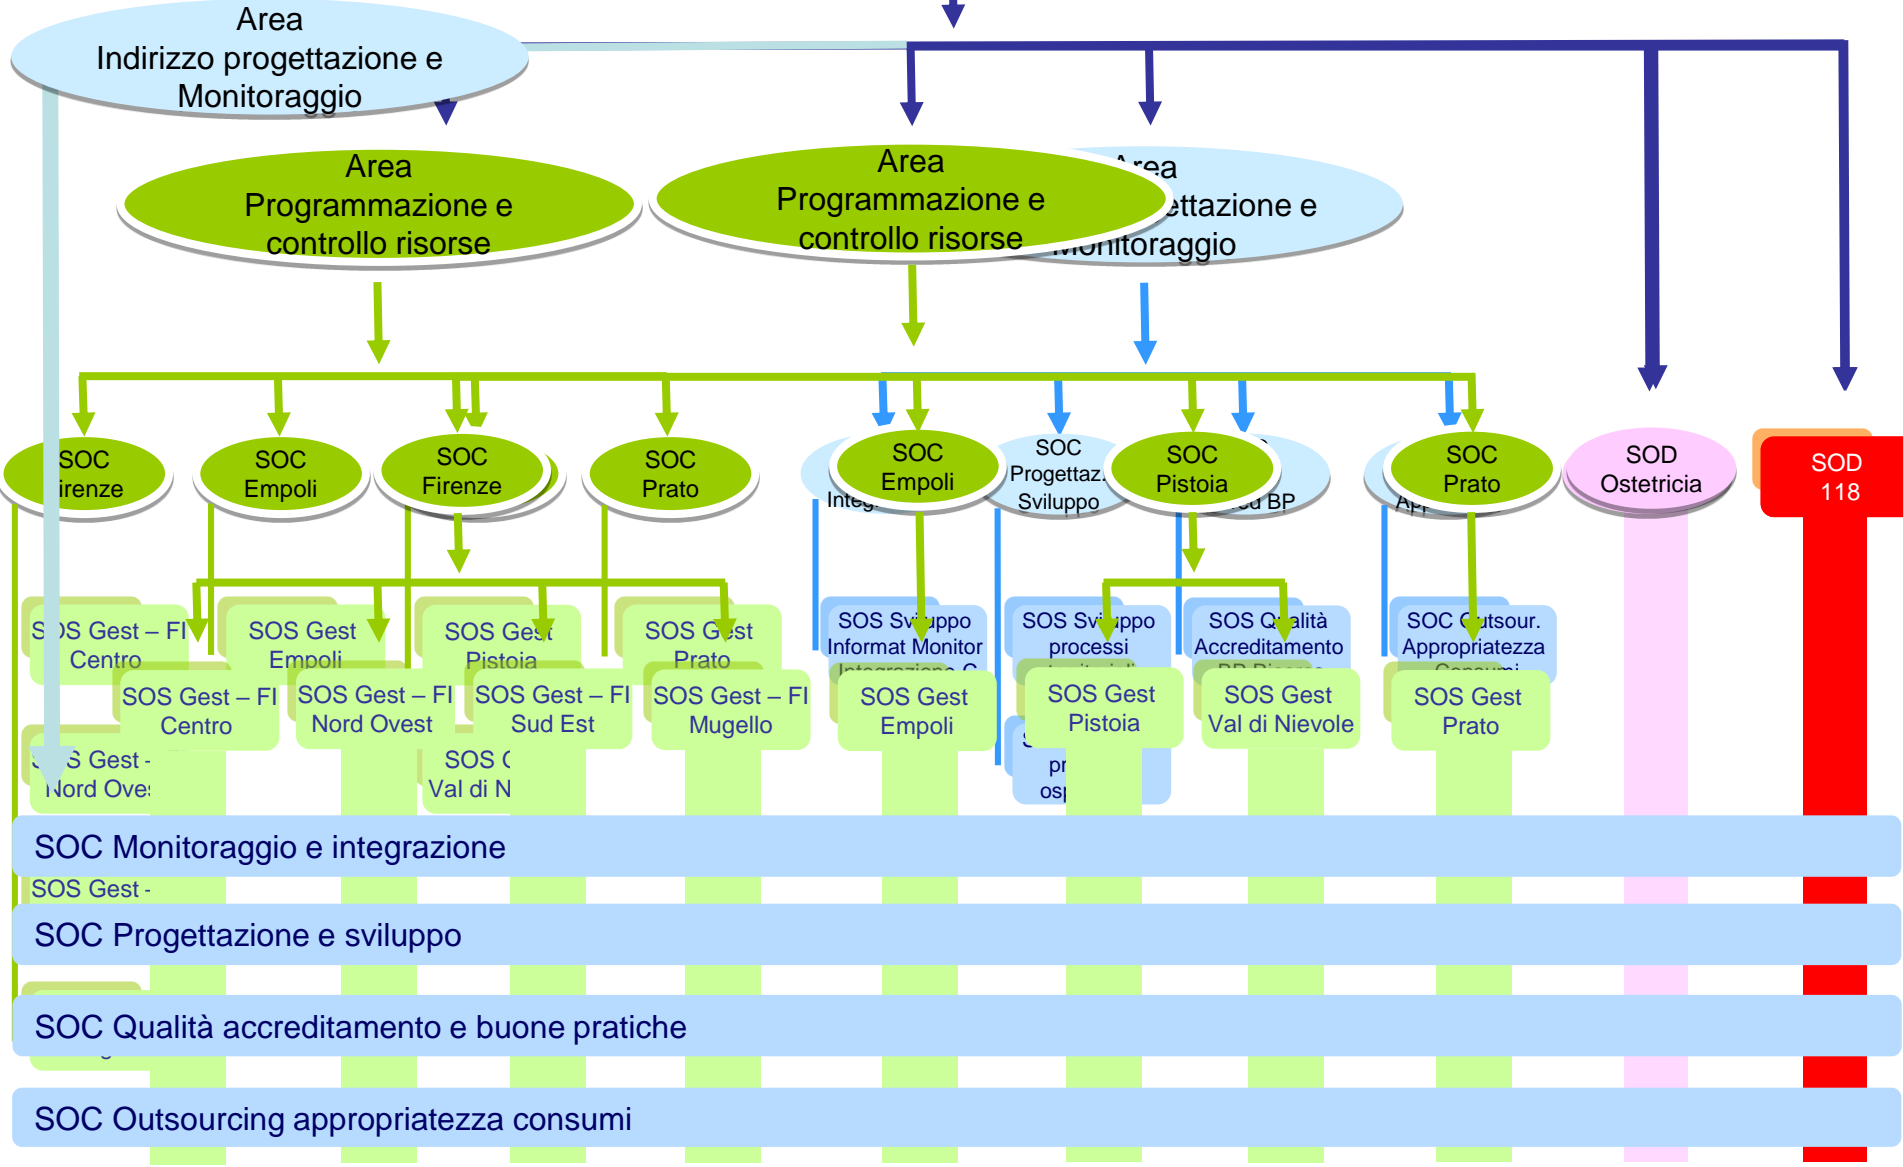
Area
Indirizzo progettazione e Monitoraggio

Area
Programmazione e controllo risorse

Area
Programmazione e controllo risorse

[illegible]rea
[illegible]ettazione e
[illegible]onitoraggio

SOC
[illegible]irenze

SOC
Empoli

SOC
Firenze

SOC
Prato

Integ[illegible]

SOC
Empoli

SOC
Progettaz.
Sviluppo

SOC
Pistoia

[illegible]d BP

App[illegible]

SOC
Prato

SOD
Ostetricia

SOD
118

S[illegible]S Gest – FI
Centro

SOS Gest
Empoli

SOS Gest
Pistoia

SOS Gest
Prato

SOS Sviluppo
Informat Monitor
Integrazione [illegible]

SOS Sviluppo
processi
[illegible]

SOS Qualità
Accreditamento
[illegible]

SOC Outsour.
Appropriatezza
Consumi

SOS Gest – FI
Centro

SOS Gest – FI
Nord Ovest

SOS Gest – FI
Sud Est

SOS Gest – FI
Mugello

SOS Gest
Empoli

SOS Gest
Pistoia

SOS Gest
Val di Nievole

SOS Gest
Prato

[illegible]S Gest -
Nord Oves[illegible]

SOS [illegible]
Val di N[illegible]

pr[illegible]
osp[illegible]

SOC Monitoraggio e integrazione

SOS Gest -

SOC Progettazione e sviluppo

SOC Qualità accreditamento e buone pratiche

SOC Outsourcing appropriatezza consumi